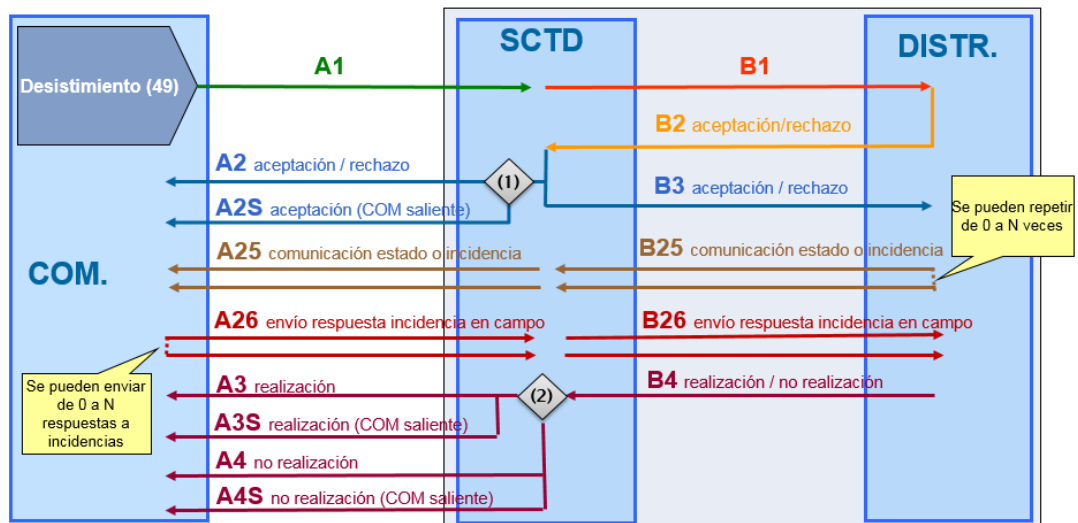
SCTD

DISTR.

Desistimiento (49)

A1

B1

B2 aceptación/rechazo

A2 aceptación / rechazo

(1)

B3 aceptación / rechazo

A2S aceptación (COM saliente)

Se pueden repetir de 0 a N veces

COM.

A25 comunicación estado o incidencia

B25 comunicación estado o incidencia

A26 envío respuesta incidencia en campo

B26 envío respuesta incidencia en campo

Se pueden enviar de 0 a N respuestas a incidencias

A3 realización

(2)

B4 realización / no realización

A3S realización (COM saliente)

A4 no realización

A4S no realización (COM saliente)